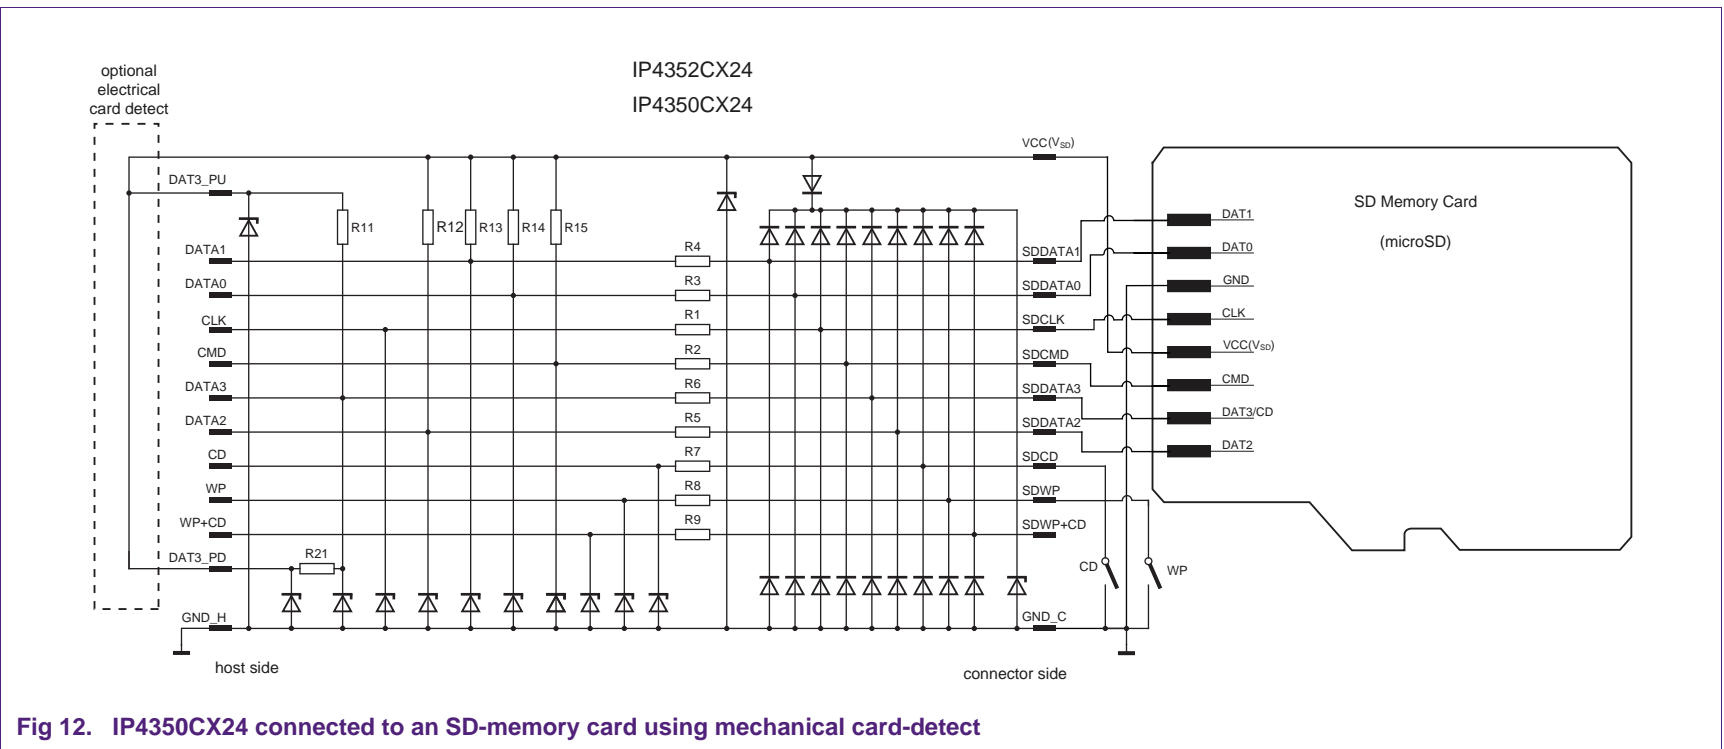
optional electrical card detect

IP4352CX24
IP4350CX24

VCC($V_{SD}$)

DAT3_PU
DATA1
DATA0
CLK
CMD
DATA3
DATA2
CD
WP
WP+CD
DAT3_PD
GND_H

R11
R12
R13
R14
R15
R4
R3
R1
R2
R6
R5
R7
R8
R9
R21

SDDATA1
SDDATA0
SDCLK
SDCMD
SDDATA3
SDDATA2
SDCD
SDWP
SDWP+CD
GND_C

SD Memory Card
(microSD)

DAT1
DAT0
GND
CLK
VCC($V_{SD}$)
CMD
DAT3/CD
DAT2

CD
WP

host side
connector side

Fig 12. IP4350CX24 connected to an SD-memory card using mechanical card-detect